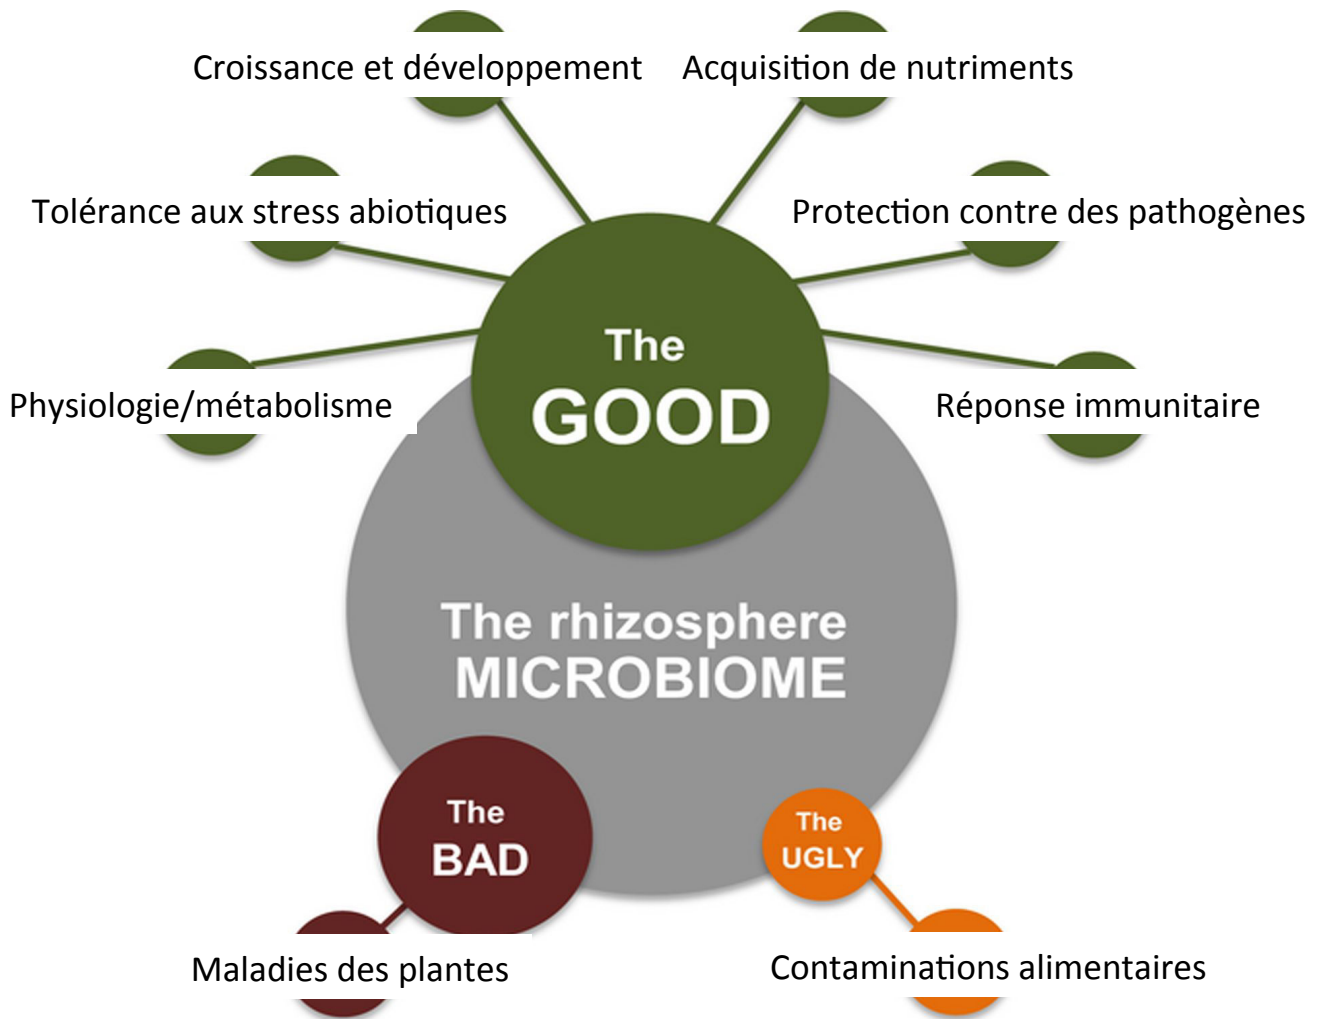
Croissance et développement

Acquisition de nutriments

Tolérance aux stress abiotiques

Protection contre des pathogènes

The GOOD

Physiologie/métabolisme

Réponse immunitaire

The rhizosphere MICROBIOME

The BAD

The UGLY

Maladies des plantes

Contaminations alimentaires